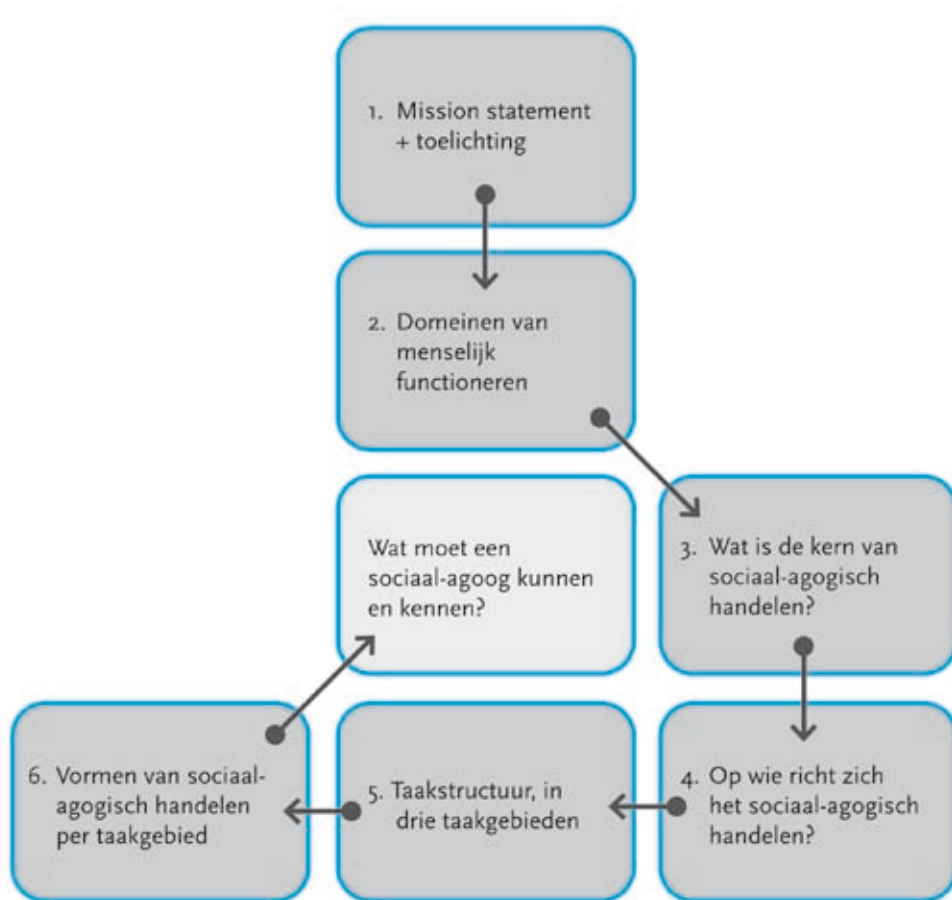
1. Mission statement + toelichting

2. Domeinen van menselijk functioneren

Wat moet een sociaal-agoog kunnen en kennen?

3. Wat is de kern van sociaal-agogisch handelen?

6. Vormen van sociaal-agogisch handelen per taakgebied

5. Taakstructuur, in drie taakgebieden

4. Op wie richt zich het sociaal-agogisch handelen?